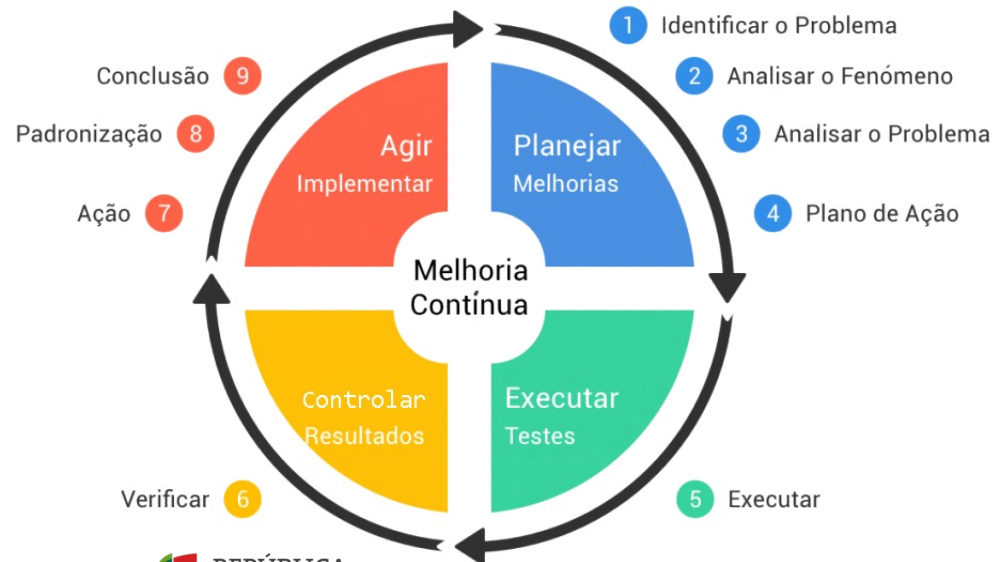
1 Identificar o Problema

2 Analisar o Fenómeno

3 Analisar o Problema

4 Plano de Ação

Conclusão 9

Padronização 8

Ação 7

Agir
Implementar

Planejar
Melhorias

Melhoria
Contínua

Controlar
Resultados

Executar
Testes

Verificar 6

5 Executar

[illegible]